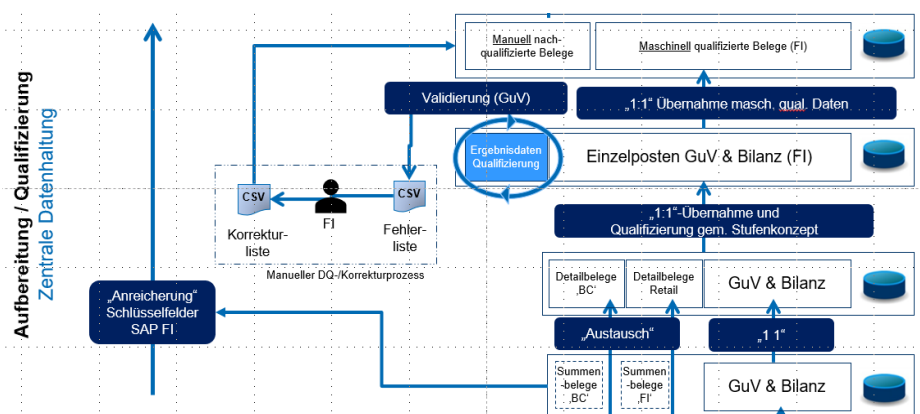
Aufbereitung / Qualifizierung
Zentrale Datenhaltung

Manuell nach-qualifizierte Belege

Maschinell qualifizierte Belege (FI)

Validierung (GuV)

„1:1" Übernahme masch. qual. Daten

Ergebnisdaten Qualifizierung

Einzelposten GuV & Bilanz (FI)

CSV
Korrektur-liste

FI

CSV
Fehler-liste

Manueller DQ-/Korrekturprozess

„1:1"-Übernahme und Qualifizierung gem. Stufenkonzept

„Anreicherung" Schlüsselfelder SAP FI

Detailbelege ‚BC'

Detailbelege Retail

GuV & Bilanz

„Austausch"

„1:1"

Summen-belege ‚BC'

Summen-belege ‚FI'

GuV & Bilanz